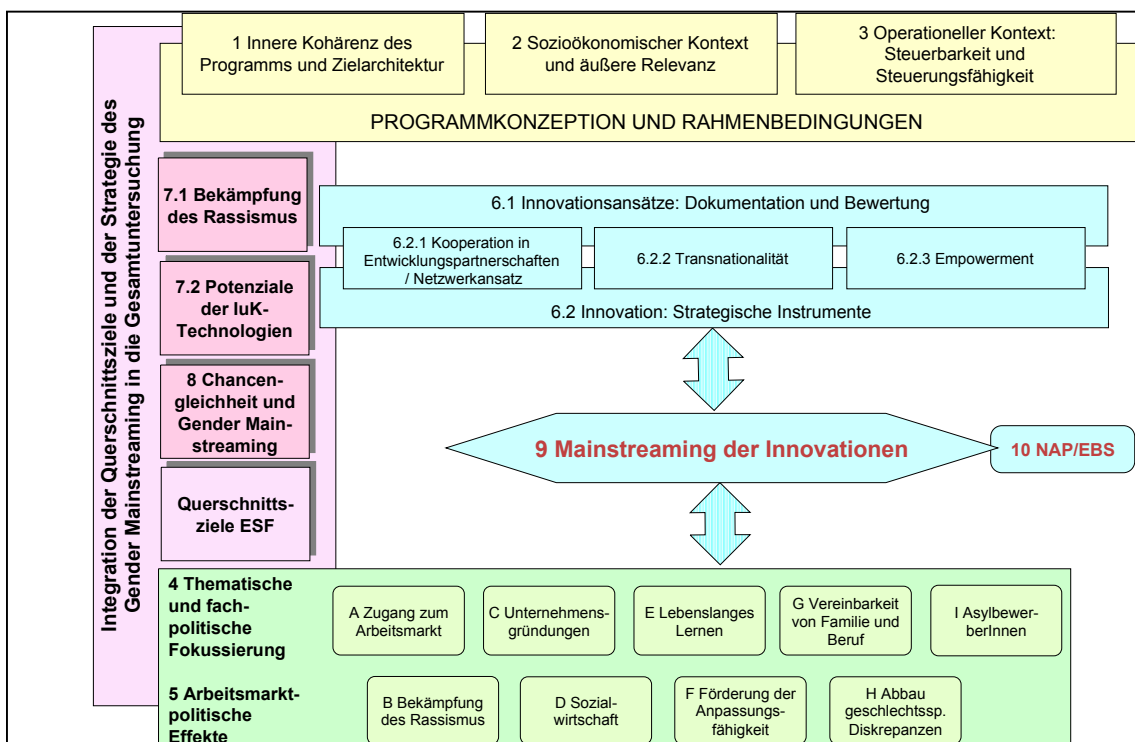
1 Innere Kohärenz des Programms und Zielarchitektur

2 Sozioökonomischer Kontext und äußere Relevanz

3 Operationeller Kontext: Steuerbarkeit und Steuerungsfähigkeit

PROGRAMMKONZEPTION UND RAHMENBEDINGUNGEN

Integration der Querschnittsziele und der Strategie des Gender Mainstreaming in die Gesamtuntersuchung

7.1 Bekämpfung des Rassismus

7.2 Potenziale der IuK-Technologien

8 Chancengleichheit und Gender Mainstreaming

Querschnittsziele ESF

6.1 Innovationsansätze: Dokumentation und Bewertung

6.2.1 Kooperation in Entwicklungspartnerschaften / Netzwerkansatz

6.2.2 Transnationalität

6.2.3 Empowerment

6.2 Innovation: Strategische Instrumente

9 Mainstreaming der Innovationen

10 NAP/EBS

4 Thematische und fachpolitische Fokussierung

A Zugang zum Arbeitsmarkt

C Unternehmensgründungen

E Lebenslanges Lernen

G Vereinbarkeit von Familie und Beruf

I AsylbewerberInnen

5 Arbeitsmarktpolitische Effekte

B Bekämpfung des Rassismus

D Sozialwirtschaft

F Förderung der Anpassungsfähigkeit

H Abbau geschlechtssp. Diskrepanzen